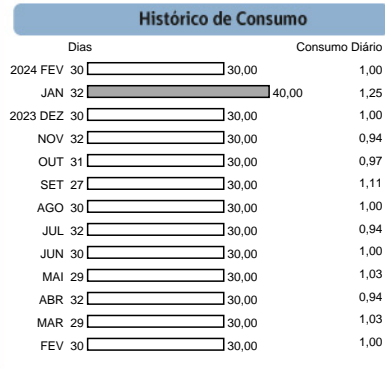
Histórico de Consumo

| | Dias | | Consumo Diário |
|---|---|---|---|
| 2024 FEV | 30 | 30,00 | 1,00 |
| JAN | 32 | 40,00 | 1,25 |
| 2023 DEZ | 30 | 30,00 | 1,00 |
| NOV | 32 | 30,00 | 0,94 |
| OUT | 31 | 30,00 | 0,97 |
| SET | 27 | 30,00 | 1,11 |
| AGO | 30 | 30,00 | 1,00 |
| JUL | 32 | 30,00 | 0,94 |
| JUN | 30 | 30,00 | 1,00 |
| MAI | 29 | 30,00 | 1,03 |
| ABR | 32 | 30,00 | 0,94 |
| MAR | 29 | 30,00 | 1,03 |
| FEV | 30 | 30,00 | 1,00 |